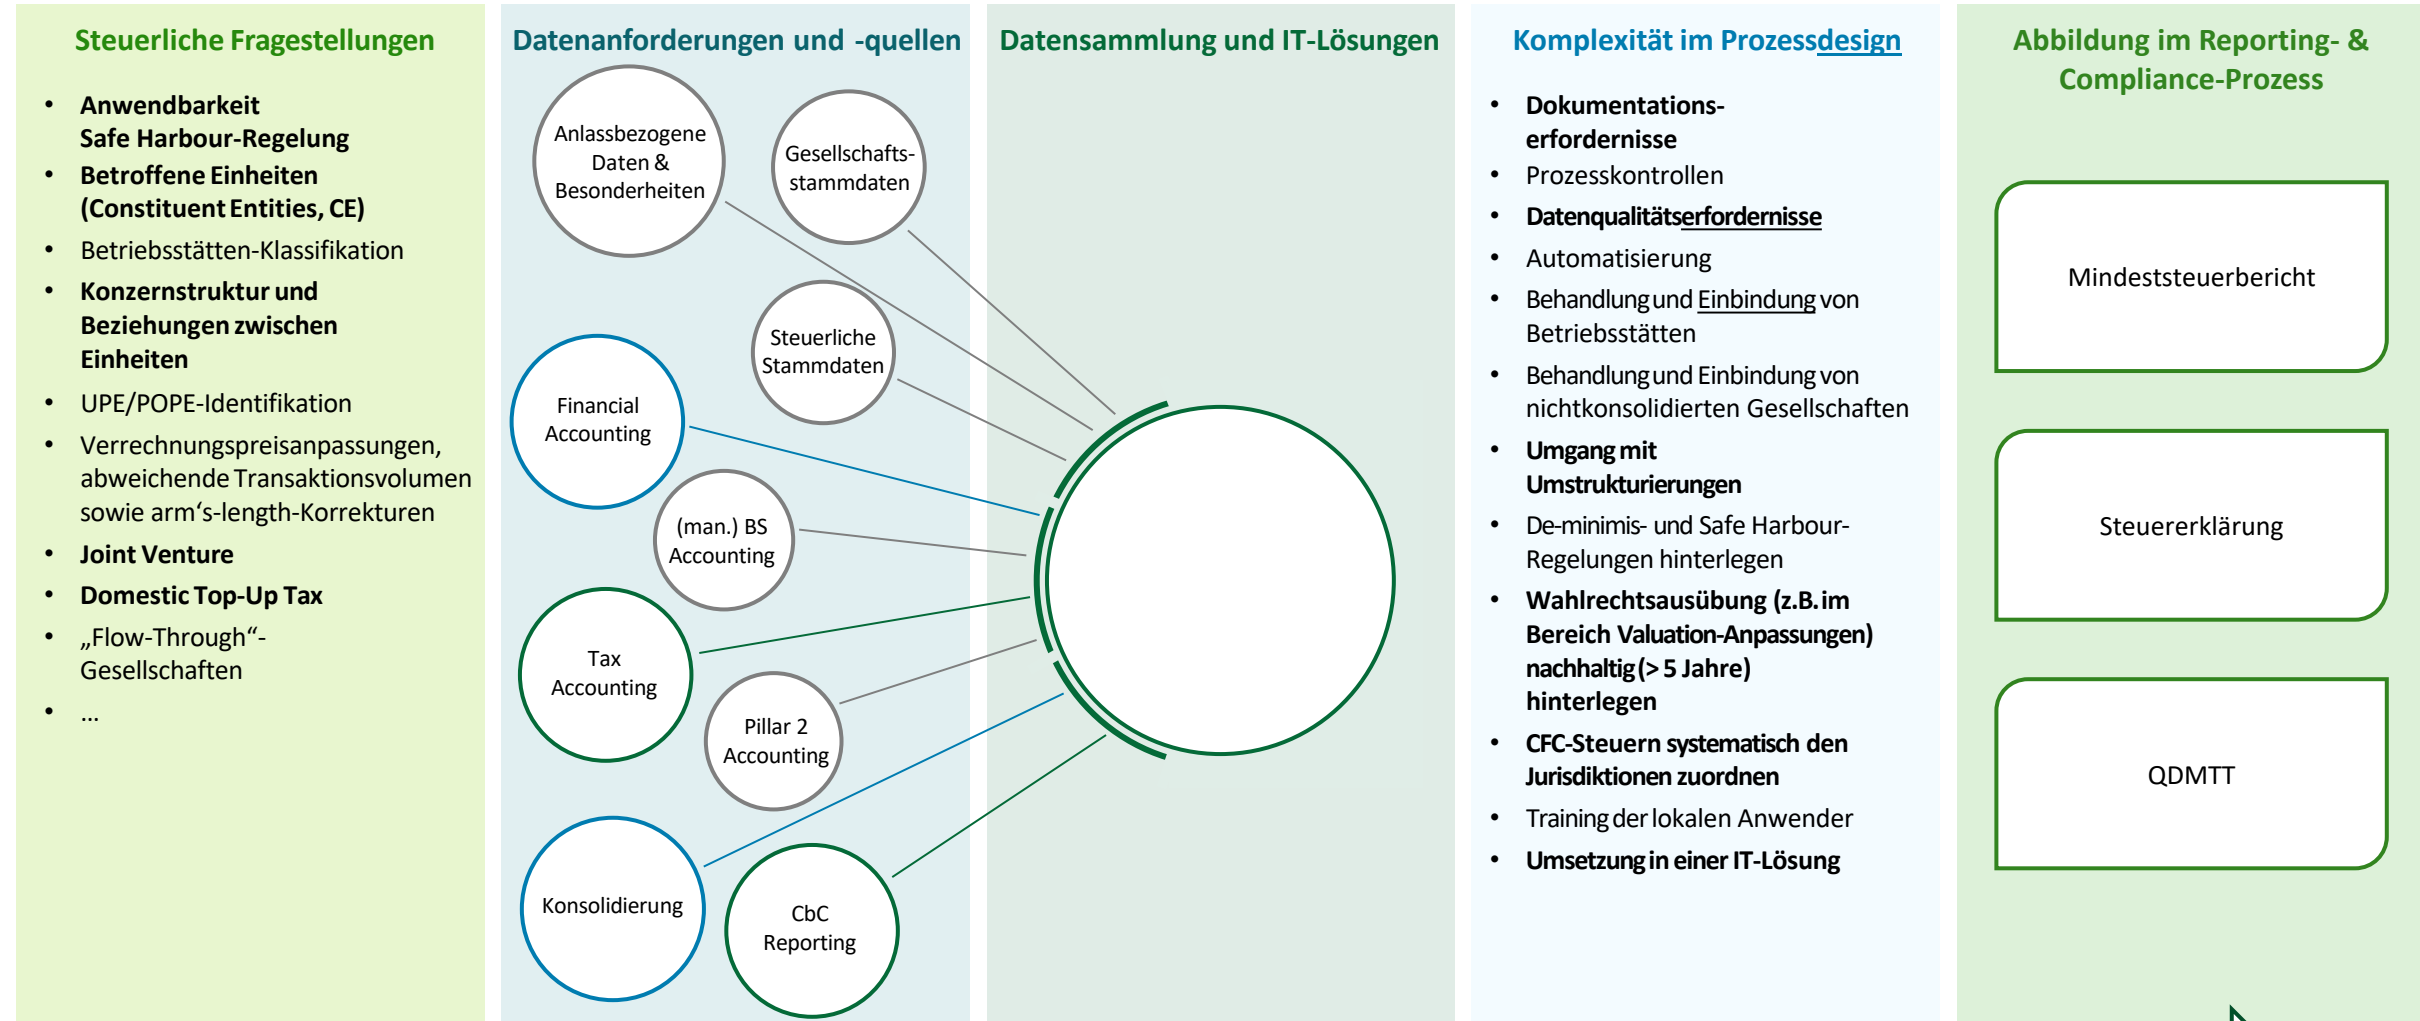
Steuerliche Fragestellungen

- Anwendbarkeit Safe Harbour-Regelung
- Betroffene Einheiten (Constituent Entities, CE)
- Betriebsstätten-Klassifikation
- Konzernstruktur und Beziehungen zwischen Einheiten
- UPE/POPE-Identifikation
- Verrechnungspreisanpassungen, abweichende Transaktionsvolumen sowie arm's-length-Korrekturen
- Joint Venture
- Domestic Top-Up Tax
- „Flow-Through"-Gesellschaften
- ...

Datenanforderungen und -quellen

Anlassbezogene Daten & Besonderheiten

Gesellschaftsstammdaten

Steuerliche Stammdaten

Financial Accounting

(man.) BS Accounting

Tax Accounting

Pillar 2 Accounting

Konsolidierung

CbC Reporting

Datensammlung und IT-Lösungen

Komplexität im Prozessdesign

- Dokumentationserfordernisse
- Prozesskontrollen
- Datenqualitätserfordernisse
- Automatisierung
- Behandlung und Einbindung von Betriebsstätten
- Behandlung und Einbindung von nichtkonsolidierten Gesellschaften
- Umgang mit Umstrukturierungen
- De-minimis- und Safe Harbour-Regelungen hinterlegen
- Wahlrechtsausübung (z.B. im Bereich Valuation-Anpassungen) nachhaltig (> 5 Jahre) hinterlegen
- CFC-Steuern systematisch den Jurisdiktionen zuordnen
- Training der lokalen Anwender
- Umsetzung in einer IT-Lösung

Abbildung im Reporting- & Compliance-Prozess

Mindeststeuerbericht

Steuererklärung

QDMTT